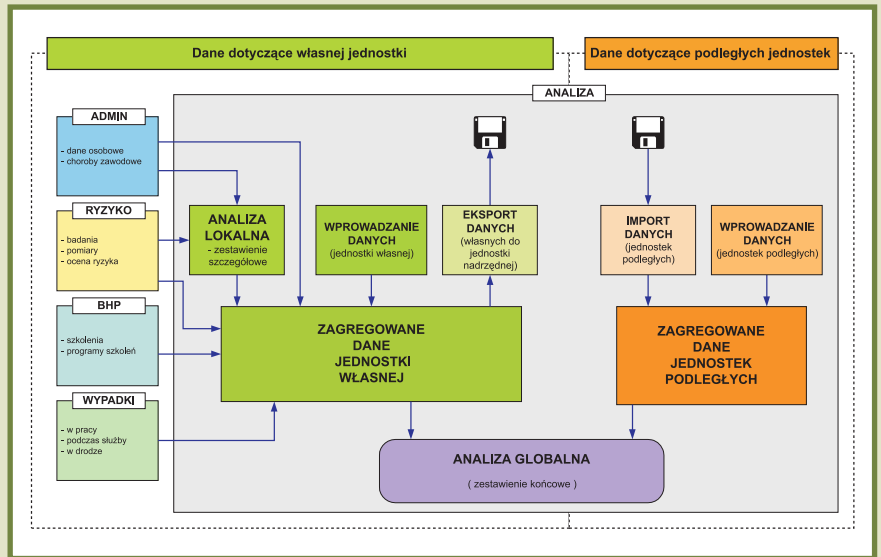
Dane dotyczące własnej jednostki

Dane dotyczące podległych jednostek

ANALIZA

ADMIN
- dane osobowe
- choroby zawodowe

RYZYKO
- badania
- pomiary
- ocena ryzyka

BHP
- szkolenia
- programy szkoleń

WYPADKI
- w pracy
- podczas służby
- w drodze

ANALIZA LOKALNA
- zestawienie szczegółowe

WPROWADZANIE DANYCH
(jednostki własnej)

EKSPORT DANYCH
(własnych do jednostki nadrzędnej)

IMPORT DANYCH
(jednostek podległych)

WPROWADZANIE DANYCH
(jednostek podległych)

ZAGREGOWANE DANE JEDNOSTKI WŁASNEJ

ZAGREGOWANE DANE JEDNOSTEK PODLEGŁYCH

ANALIZA GLOBALNA
( zestawienie końcowe )